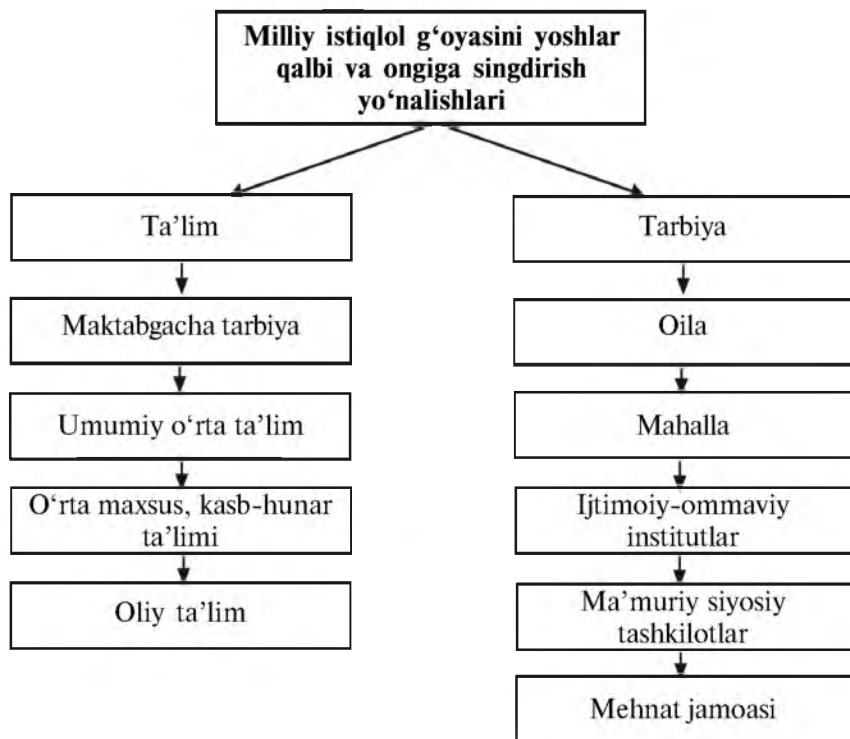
Milliy istiqlol g‘oyasini yoshlar qalbi va ongiga singdirish yo‘nalishlari

Ta’lim

Maktabgacha tarbiya

Umumiy o‘rta ta’lim

O‘rta maxsus, kasb-hunar ta’limi

Oliy ta’lim

Tarbiya

Oila

Mahalla

Ijtimoiy-ommaviy institutlar

Ma’muriy siyosiy tashkilotlar

Mehnat jamoasi